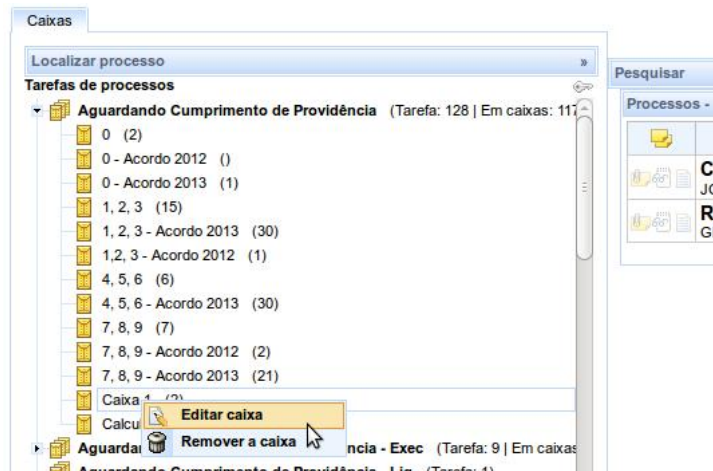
Caixas

Localizar processo »

Tarefas de processos

Aguardando Cumprimento de Providência (Tarefa: 128 | Em caixas: 117

0 (2)

0 - Acordo 2012 ()

0 - Acordo 2013 (1)

1, 2, 3 (15)

1, 2, 3 - Acordo 2013 (30)

1,2, 3 - Acordo 2012 (1)

4, 5, 6 (6)

4, 5, 6 - Acordo 2013 (30)

7, 8, 9 (7)

7, 8, 9 - Acordo 2012 (2)

7, 8, 9 - Acordo 2013 (21)

Caixa 1 (2)

Calcu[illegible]

Editar caixa

Remover a caixa

Aguarda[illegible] - Exec (Tarefa: 9 | Em caixas

Aguardando Cumprimento de Providência - Liq (Tarefa: 1)

Pesquisar

Processos - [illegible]

C
JC

R
G